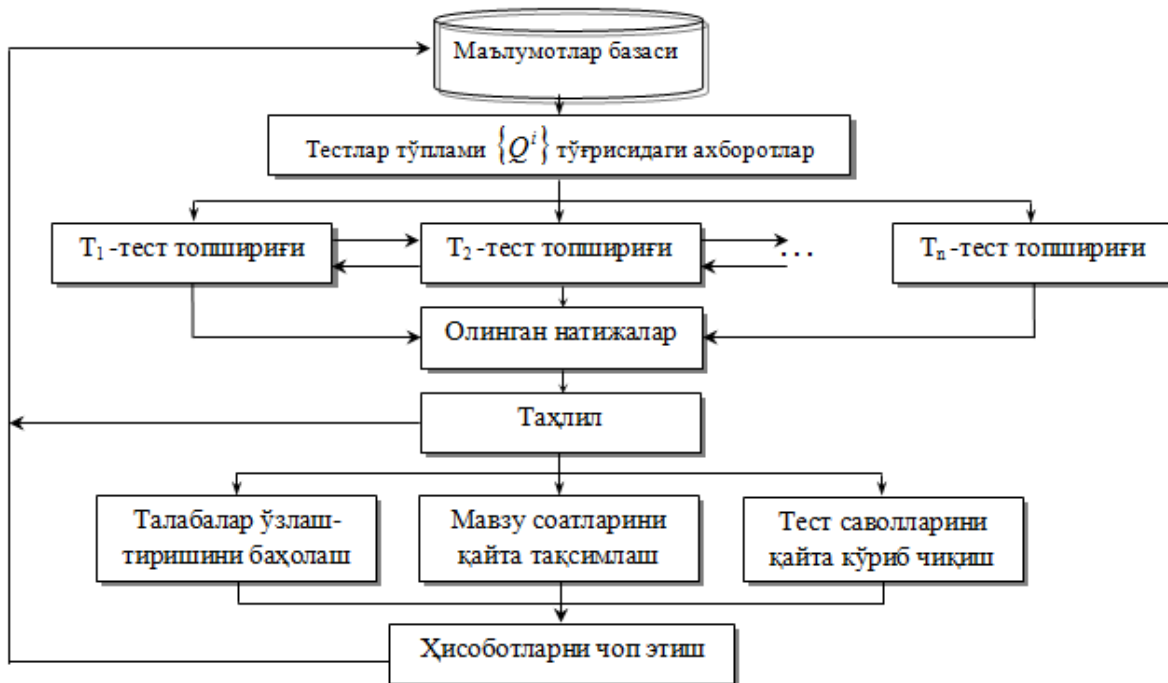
Маълумотлар базаси

Тестлар тўплами $\{Q^i\}$ тўғрисидаги ахборотлар

$T_1$ -тест топшириғи

$T_2$ -тест топшириғи

. . .

$T_n$ -тест топшириғи

Олинган натижалар

Таҳлил

Талабалар ўзлаштиришини баҳолаш

Мавзу соатларини қайта тақсимлаш

Тест саволларини қайта кўриб чиқиш

Ҳисоботларни чоп этиш